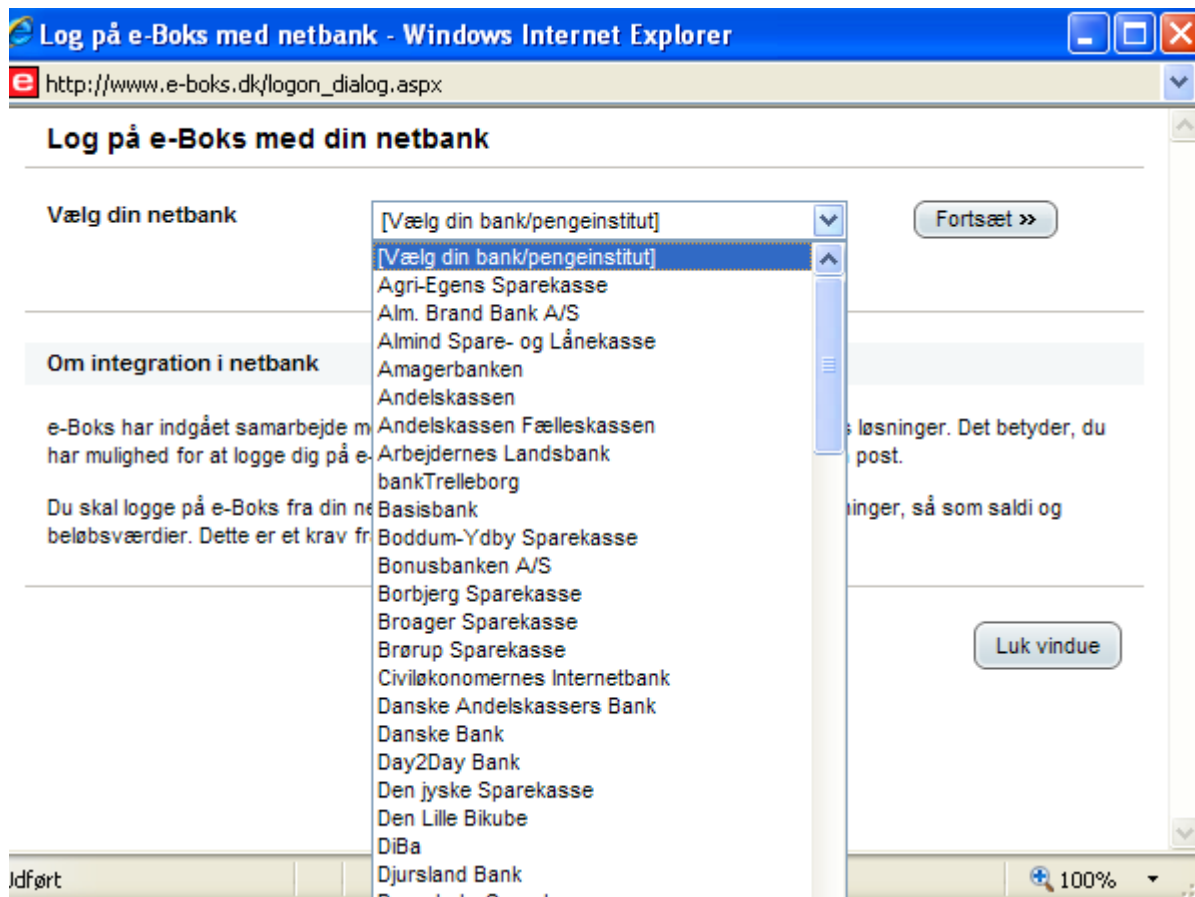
Log på e-Boks med netbank - Windows Internet Explorer

http://www.e-boks.dk/logon_dialog.aspx

Log på e-Boks med din netbank

Vælg din netbank

[Vælg din bank/pengeinstitut]

Fortsæt »

[Vælg din bank/pengeinstitut]
Agri-Egens Sparekasse
Alm. Brand Bank A/S
Almind Spare- og Lånekasse
Amagerbanken
Andelskassen
Andelskassen Fælleskassen
Arbejdernes Landsbank
bankTrelleborg
Basisbank
Boddum-Ydby Sparekasse
Bonusbanken A/S
Borbjerg Sparekasse
Broager Sparekasse
Brørup Sparekasse
Civiløkonomernes Internetbank
Danske Andelskassers Bank
Danske Bank
Day2Day Bank
Den jyske Sparekasse
Den Lille Bikube
DiBa
Djursland Bank
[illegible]

Om integration i netbank

e-Boks har indgået samarbejde m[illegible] løsninger. Det betyder, du har mulighed for at logge dig på e-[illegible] post.

Du skal logge på e-Boks fra din ne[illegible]ninger, så som saldi og beløbsværdier. Dette er et krav fr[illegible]

Luk vindue

Udført

100%